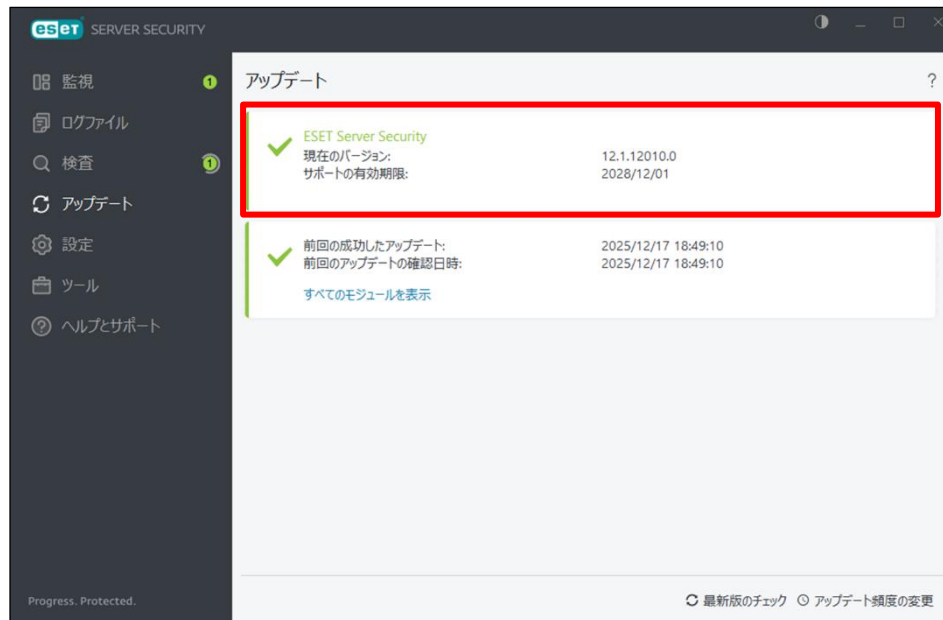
ESET SERVER SECURITY

監視 1
ログファイル
検査 1
アップデート
設定
ツール
ヘルプとサポート

Progress. Protected.

アップデート
?

ESET Server Security
現在のバージョン: 12.1.12010.0
サポートの有効期限: 2028/12/01

前回の成功したアップデート: 2025/12/17 18:49:10
前回のアップデートの確認日時: 2025/12/17 18:49:10
すべてのモジュールを表示

最新版のチェック
アップデート頻度の変更